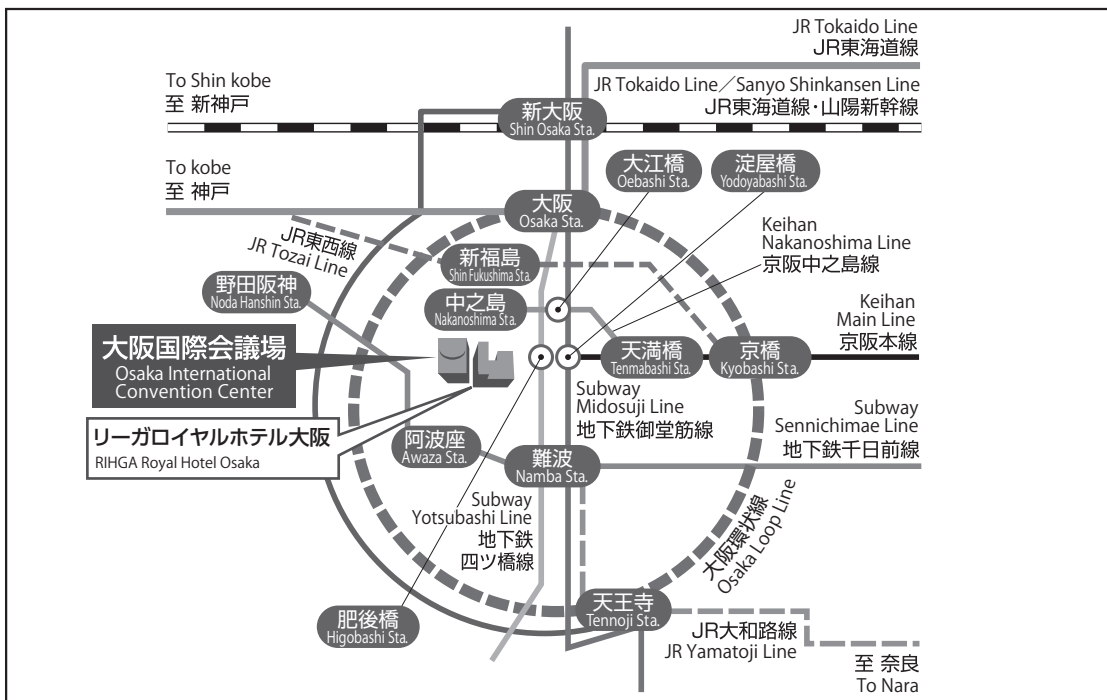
JR Tokaido Line
JR東海道線

To Shin kobe
至 新神戸

JR Tokaido Line／Sanyo Shinkansen Line
JR東海道線・山陽新幹線

新大阪
Shin Osaka Sta.

To kobe
至 神戸

大江橋
Oebashi Sta.

淀屋橋
Yodoyabashi Sta.

大阪
Osaka Sta.

Keihan
Nakanoshima Line
京阪中之島線

JR東西線
JR Tozai Line

新福島
Shin Fukushima Sta.

野田阪神
Noda Hanshin Sta.

中之島
Nakanoshima Sta.

Keihan
Main Line
京阪本線

大阪国際会議場
Osaka International Convention Center

天満橋
Tenmabashi Sta.

京橋
Kyobashi Sta.

Subway
Midosuji Line
地下鉄御堂筋線

Subway
Sennichimae Line
地下鉄千日前線

リーガロイヤルホテル大阪
RIHGA Royal Hotel Osaka

阿波座
Awaza Sta.

難波
Namba Sta.

Subway
Yotsubashi Line
地下鉄
四ツ橋線

大阪環状線
Osaka Loop Line

天王寺
Tennoji Sta.

肥後橋
Higobashi Sta.

JR大和路線
JR Yamatoji Line

至 奈良
To Nara